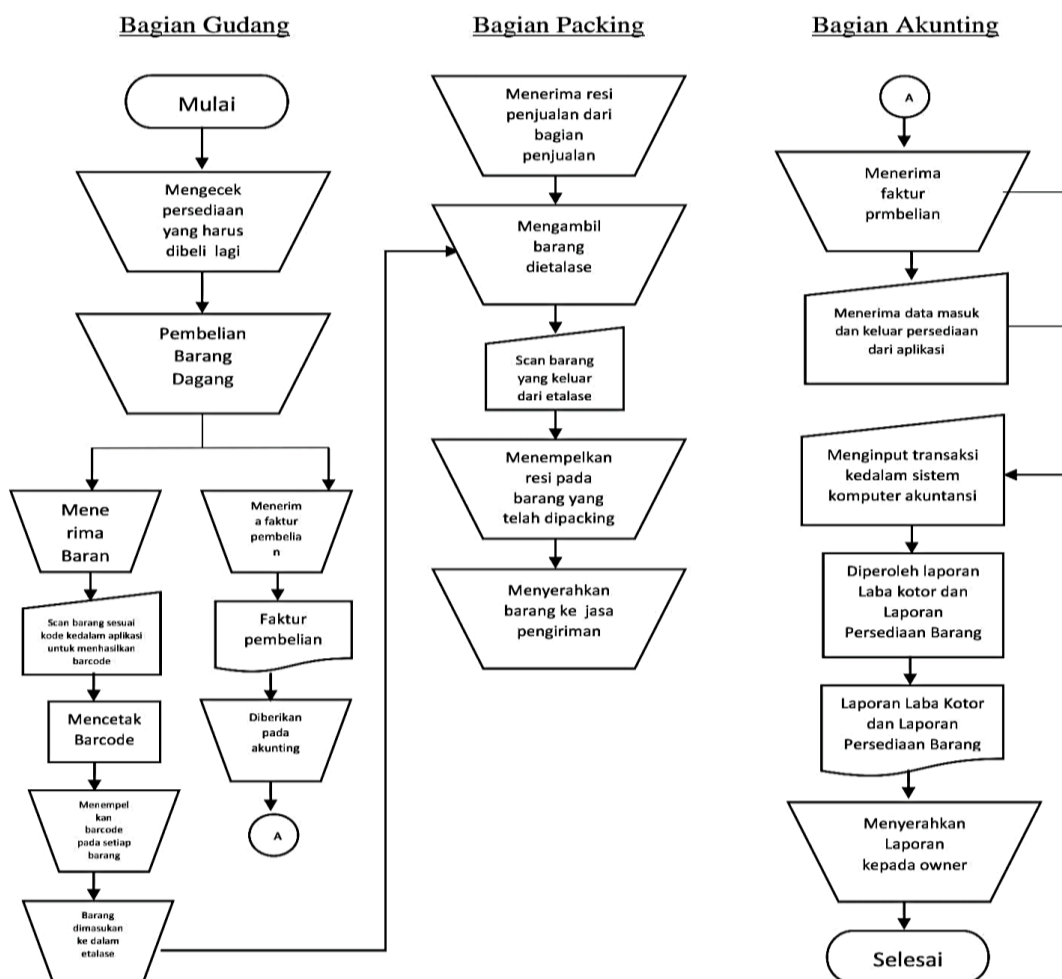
Bagian Gudang

Mulai

Mengecek persediaan yang harus dibeli lagi

Pembelian Barang Dagang

Mene rima Baran

Scan barang sesuai kode kedalam aplikasi untuk menhasilkan barcode

Mencetak Barcode

Menempel kan barcode pada setiap barang

Barang dimasukan ke dalam etalase

Menerim a faktur pembelia n

Faktur pembelian

Diberikan pada akunting

A

Bagian Packing

Menerima resi penjualan dari bagian penjualan

Mengambil barang dietalase

Scan barang yang keluar dari etalase

Menempelkan resi pada barang yang telah dipacking

Menyerahkan barang ke jasa pengiriman

Bagian Akunting

A

Menerima faktur prmbelian

Menerima data masuk dan keluar persediaan dari aplikasi

Menginput transaksi kedalam sistem komputer akuntansi

Diperoleh laporan Laba kotor dan Laporan Persediaan Barang

Laporan Laba Kotor dan Laporan Persediaan Barang

Menyerahkan Laporan kepada owner

Selesai